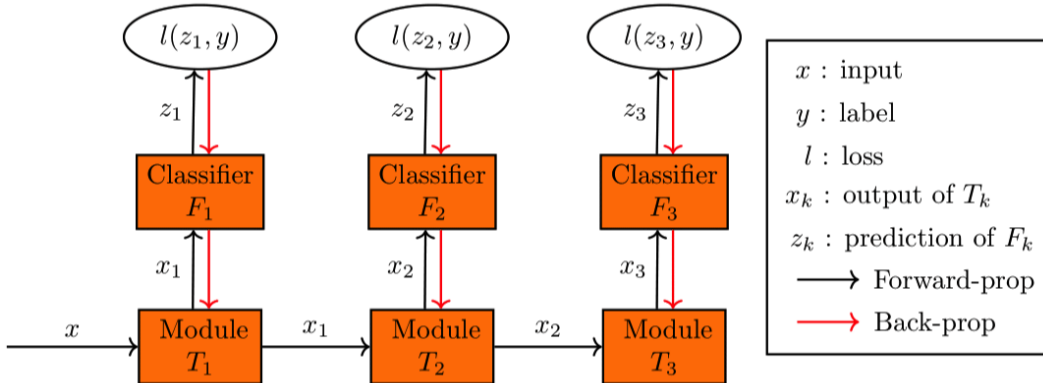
$l(z_1, y)$
$l(z_2, y)$
$l(z_3, y)$

$z_1$
$z_2$
$z_3$

Classifier $F_1$
Classifier $F_2$
Classifier $F_3$

$x_1$
$x_2$
$x_3$

$x$
Module $T_1$
$x_1$
Module $T_2$
$x_2$
Module $T_3$

$x$ : input
$y$ : label
$l$ : loss
$x_k$ : output of $T_k$
$z_k$ : prediction of $F_k$
Forward-prop
Back-prop